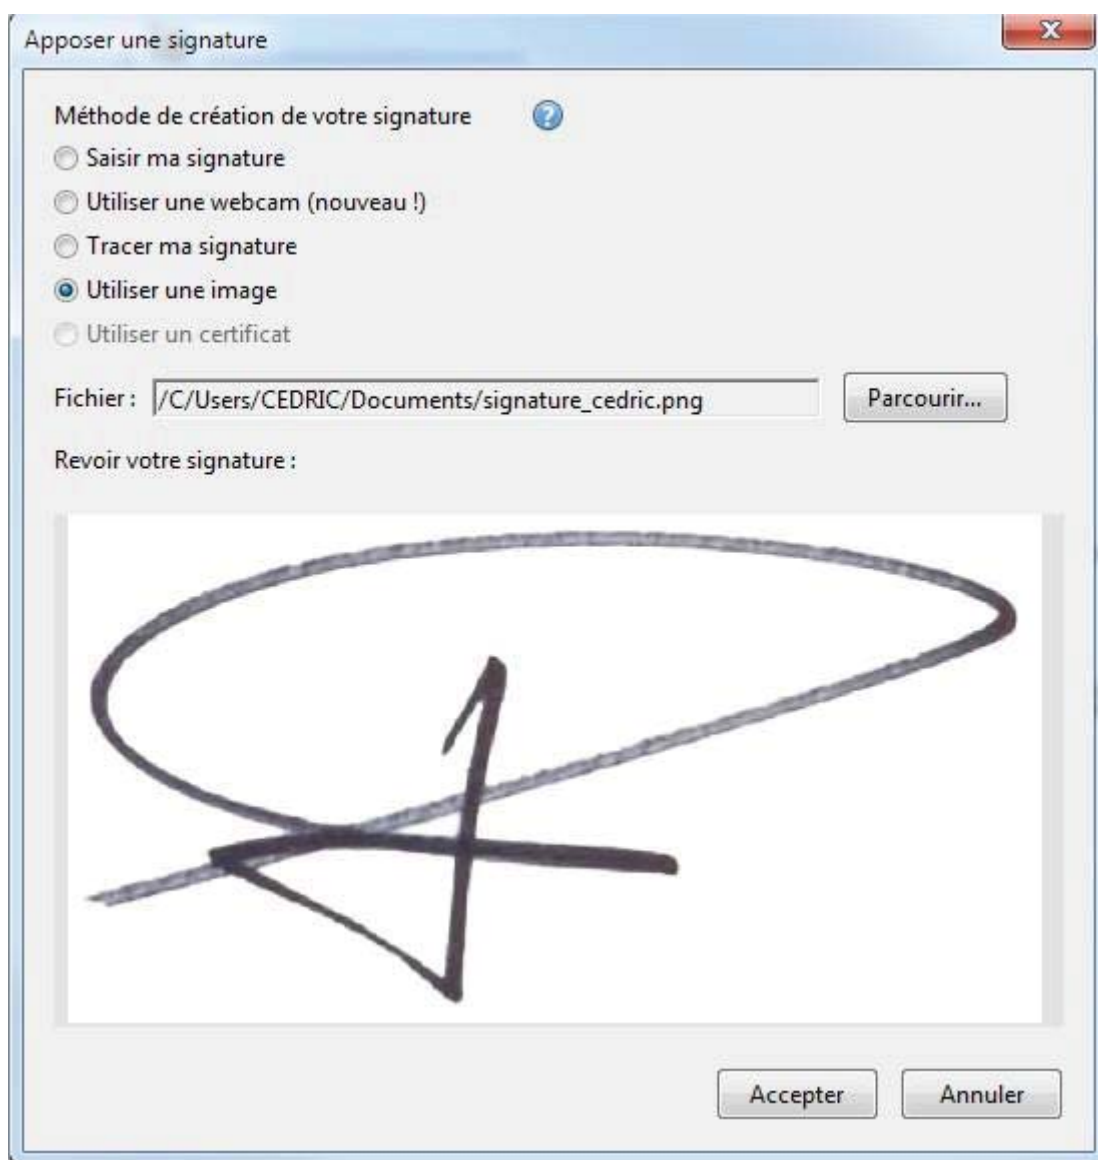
Apposer une signature

Méthode de création de votre signature

Saisir ma signature

Utiliser une webcam (nouveau !)

Tracer ma signature

Utiliser une image

Utiliser un certificat

Fichier : /C/Users/CEDRIC/Documents/signature_cedric.png

Parcourir...

Revoir votre signature :

Accepter

Annuler